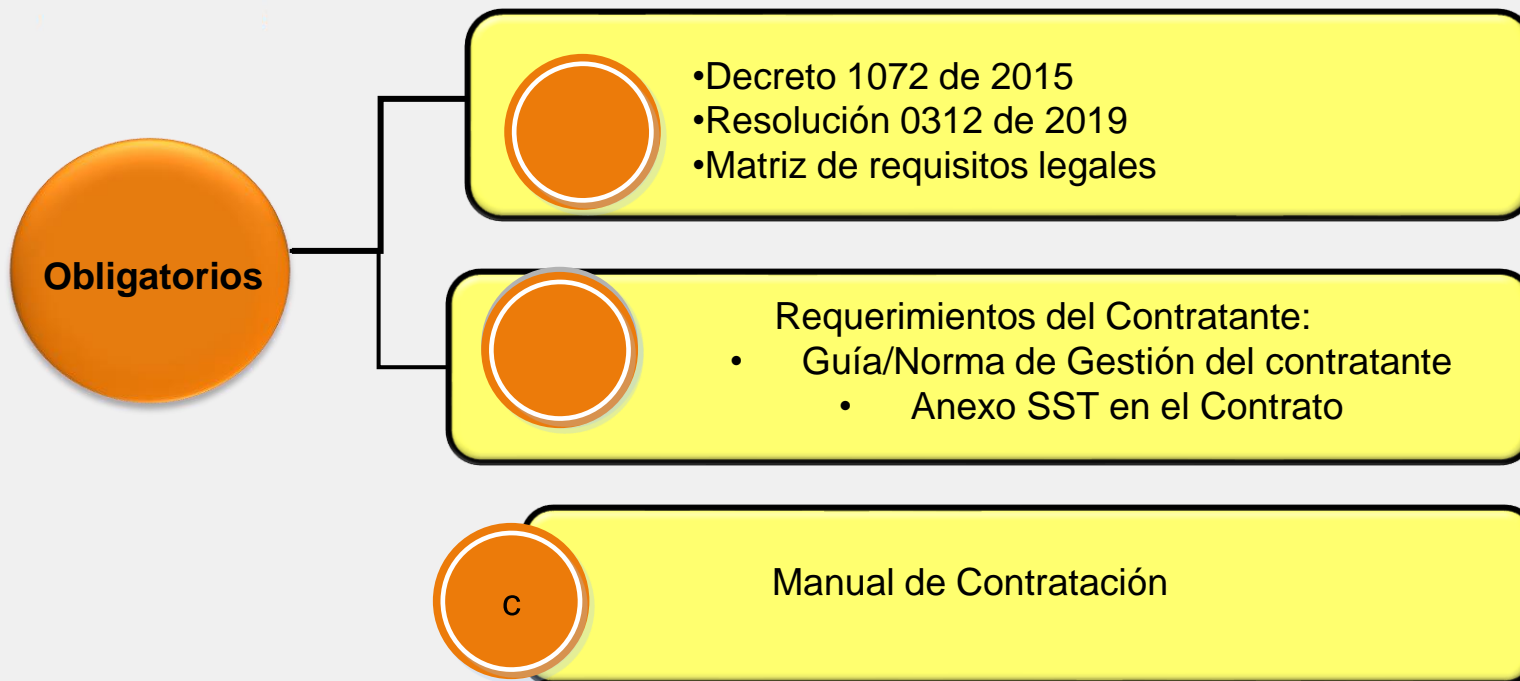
Obligatorios

•Decreto 1072 de 2015
•Resolución 0312 de 2019
•Matriz de requisitos legales

Requerimientos del Contratante:
• Guía/Norma de Gestión del contratante
• Anexo SST en el Contrato

c

Manual de Contratación